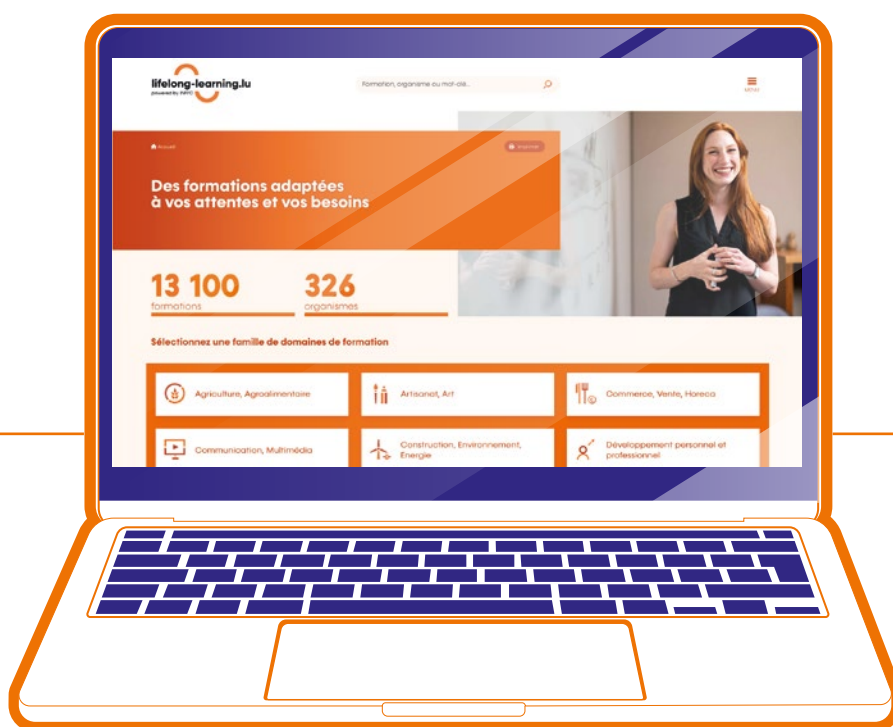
lifelong-learning.lu
powered by INFPC

Formation, organisme ou mot-clé...

MENU

Accueil

Imprimer

Des formations adaptées à vos attentes et vos besoins

13 100
formations

326
organismes

Sélectionnez une famille de domaines de formation

Agriculture, Agroalimentaire

Artisanat, Art

Commerce, Vente, Horeca

Communication, Multimédia

Construction, Environnement, Energie

Développement personnel et professionnel